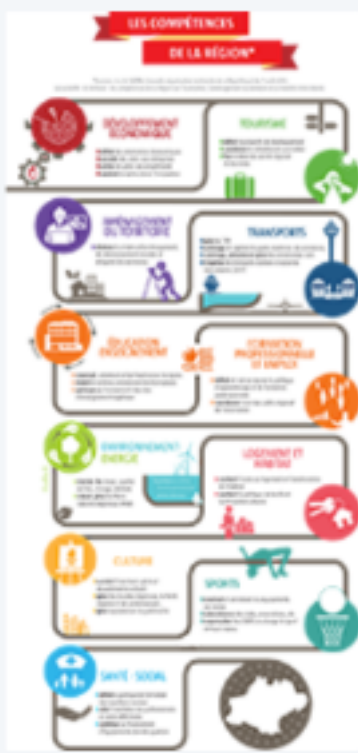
LES COMPÉTENCES
DE LA RÉGION*

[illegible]

DÉVELOPPEMENT ÉCONOMIQUE

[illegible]

TOURISME

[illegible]

AMÉNAGEMENT DU TERRITOIRE

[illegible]

TRANSPORTS

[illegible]

ÉDUCATION ENSEIGNEMENT

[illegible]

FORMATION PROFESSIONNELLE ET EMPLOI

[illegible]

ENVIRONNEMENT ÉNERGIE

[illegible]

LOGEMENT ET HABITAT

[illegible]

CULTURE

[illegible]

SPORTS

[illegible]

SANTÉ SOCIAL

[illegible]